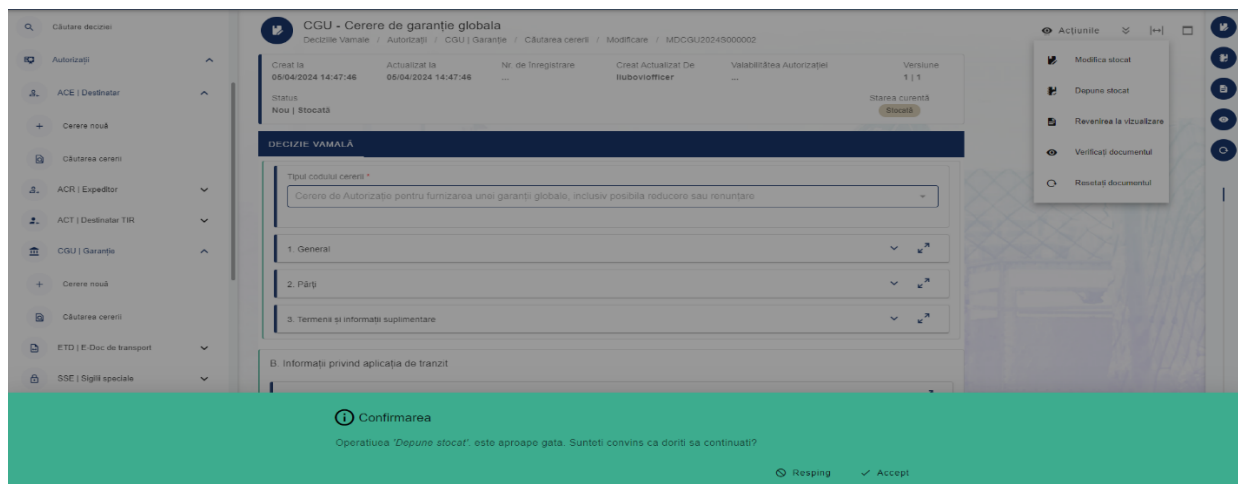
Căutare decizii

Autorizații

ACE | Destinatar

Cerere nouă

Căutarea cererii

ACR | Expeditor

ACT | Destinatar TIR

CGU | Garanție

Cerere nouă

Căutarea cererii

ETD | E-Doc de transport

SSE | Sigilii speciale

CGU - Cerere de garanție globala

Deciziile Vamale / Autorizații / CGU | Garanție / Căutarea cererii / Modificare / MDCGU2024S000002

Acțiunile

| Creat la | Actualizat la | Nr. de înregistrare | Creat Actualizat De | Valabilitatea Autorizației | Versiune |
|---|---|---|---|---|---|
| 05/04/2024 14:47:46 | 05/04/2024 14:47:46 | ... | liubovlofficer | ... | 1 \| 1 |

Status
Nou | Stocată

Starea curentă
Stocată

DECIZIE VAMALĂ

Tipul codului cererii *

Cerere de Autorizație pentru furnizarea unei garanții globale, inclusiv posibila reducere sau renuntare

1. General

2. Părți

3. Termeni și informații suplimentare

B. Informații privind aplicația de tranzit

Modifica stocat

Depune stocat

Revenirea la vizualizare

Verificați documentul

Resetați documentul

Confirmarea

Operatiuea 'Depune stocat' este aproape gata. Sunteti convins ca doriti sa continuati?

Resping

Accept